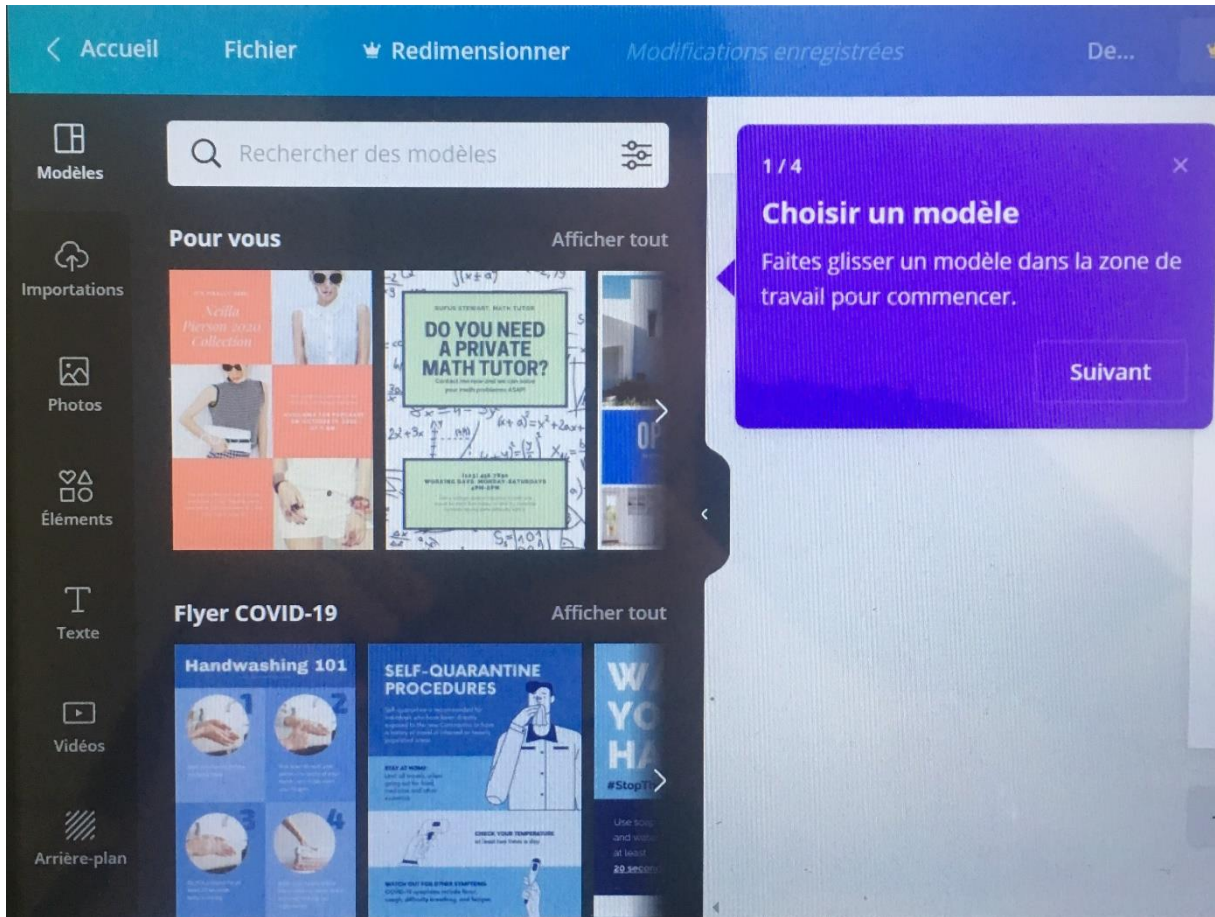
< Accueil Fichier Redimensionner Modifications enregistrées De...

Modèles

Rechercher des modèles

Importations

Photos

Éléments

Texte

Vidéos

Arrière-plan

Pour vous Afficher tout

Neilla Pierson 2020 Collection

RUFUS STEWART, MATH TUTOR

DO YOU NEED A PRIVATE MATH TUTOR?

Flyer COVID-19 Afficher tout

Handwashing 101

SELF-QUARANTINE PROCEDURES

STAY AT HOME

CHECK YOUR TEMPERATURE

WATCH OUT FOR OTHER SYMPTOMS

W YO HA

#StopTh

Use soap and water at least 20 secon

1/4

Choisir un modèle

Faites glisser un modèle dans la zone de travail pour commencer.

Suivant